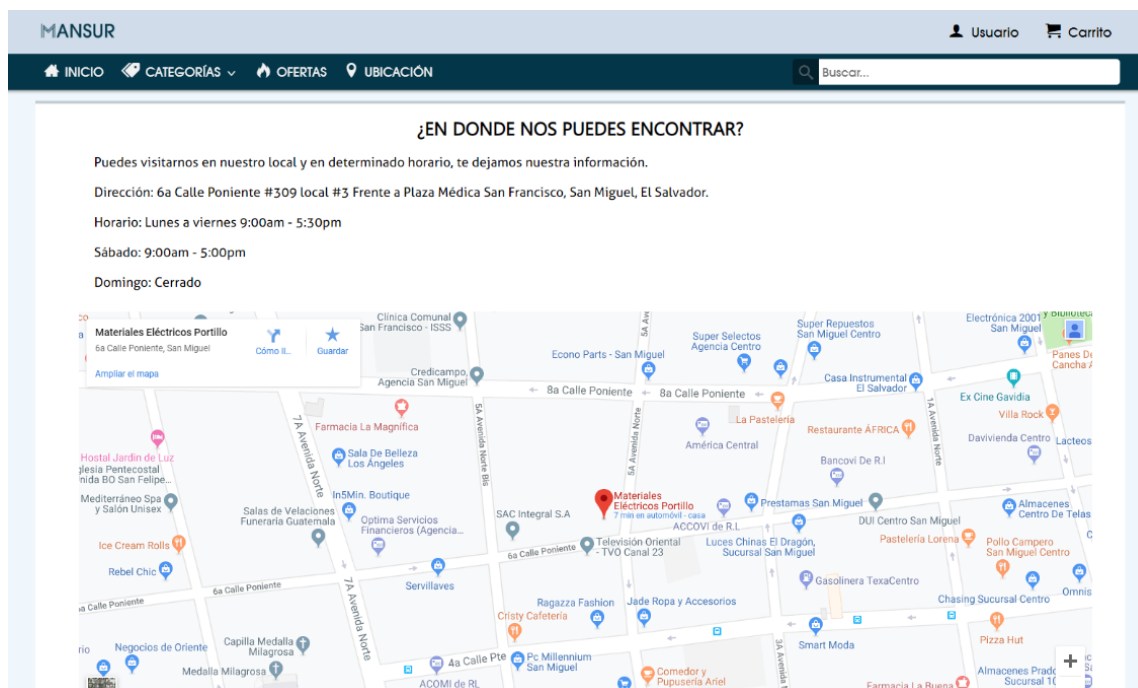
MANSUR

Usuario Carrito

INICIO CATEGORÍAS OFERTAS UBICACIÓN Buscar...

¿EN DONDE NOS PUEDES ENCONTRAR?

Puedes visitarnos en nuestro local y en determinado horario, te dejamos nuestra información.

Dirección: 6a Calle Poniente #309 local #3 Frente a Plaza Médica San Francisco, San Miguel, El Salvador.

Horario: Lunes a viernes 9:00am - 5:30pm

Sábado: 9:00am - 5:00pm

Domingo: Cerrado

Materiales Eléctricos Portillo
6a Calle Poniente, San Miguel
Cómo ll... Guardar
Ampliar el mapa

Clínica Comunal San Francisco - ISSS
Super Selectos Agencia Centro
Super Repuestos San Miguel Centro
Electrónica 2001 San Miguel
Econo Parts - San Miguel
Panes De Cancha A
Credicampo, Agencia San Miguel
Casa Instrumental El Salvador
8a Calle Poniente
8a Calle Poniente
Ex Cine Gavidia
Villa Rock
Farmacia La Magnífica
La Pastelería
Restaurante ÁFRICA
Davivienda Centro
Lacteos
Hostal Jardín de Luz
Iglesia Pentecostal Unida BO San Felipe...
Sala De Belleza Los Ángeles
América Central
Bancovi De R.I
7A Avenida Norte
5A Avenida Norte Bis
5A Avenida Norte
1A Avenida Norte
Mediterráneo Spa y Salón Unisex
In5Min. Boutique
Materiales Eléctricos Portillo
7 min en automóvil - casa
Prestamas San Miguel
Almacenes Centro De Telas
Salas de Velaciones Funeraria Guatemala
Optima Servicios Financieros (Agencia...
SAC Integral S.A
ACCOVI de R.L.
DUI Centro San Miguel
Pastelería Lorena
Pollo Campero San Miguel Centro
Ice Cream Rolls
6a Calle Poniente
Televisión Oriental - TVO Canal 23
Luces Chinas El Dragón, Sucursal San Miguel
Rebel Chic
Servillaves
Gasolinera TexaCentro
6a Calle Poniente
6a Calle Poniente
Ragazza Fashion
Jade Ropa y Accesorios
Chasing Sucursal Centro
Omnis
Cristy Cafetería
Smart Moda
Pizza Hut
Negocios de Oriente
Capilla Medalla Milagrosa
4a Calle Pte
Pc Millennium San Miguel
3A Avenida Norte
Medalla Milagrosa
Comedor y Pupusería Ariel
Almacenes Prado Sucursal 10
ACOMI de RL
Farmacia La Buena